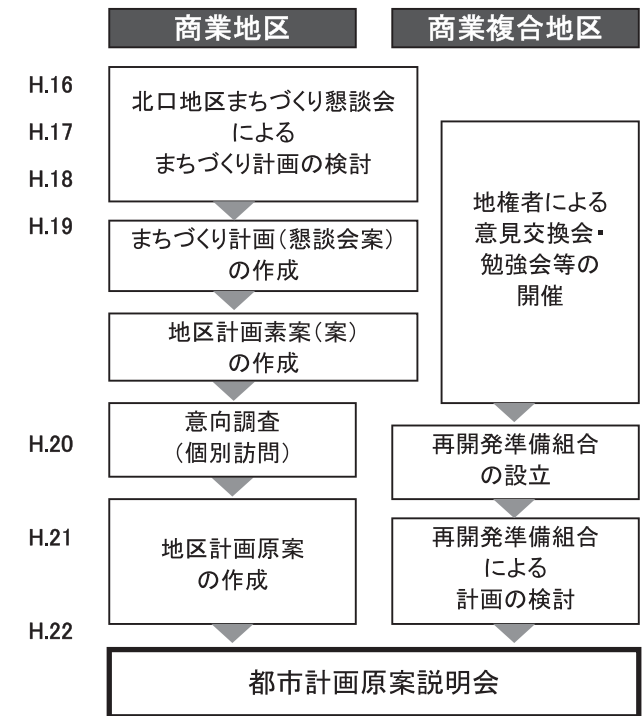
商業地区

商業複合地区

H.16

H.17

H.18

H.19

北口地区まちづくり懇談会による まちづくり計画の検討

まちづくり計画(懇談会案)の作成

地区計画素案(案)の作成

意向調査 (個別訪問)

地区計画原案の作成

地権者による意見交換会・勉強会等の開催

H.20

再開発準備組合の設立

H.21

再開発準備組合による計画の検討

H.22

都市計画原案説明会